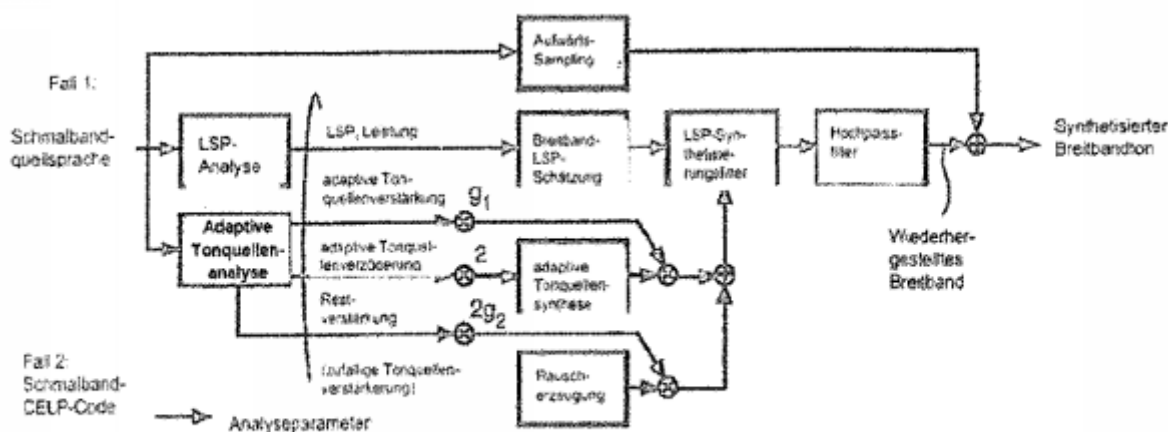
Fall 1:

Schmalbandquellsprache

Aufwärts-Sampling

LSP-Analyse

LSP, Leistung

Breitband-LSP-Schätzung

LSP-Synthetisierungsfilter

Hochpassfilter

Synthetisierter Breitbandton

adaptive Tonquellenverstärkung

$g_1$

Adaptive Tonquellenanalyse

adaptive Tonquellenverzögerung

2

adaptive Tonquellensynthese

Restverstärkung

$2g_2$

Wiederhergestelltes Breitband

Fall 2: Schmalband-CELP-Code

(zufällige Tonquellenverstärkung)

Rauscherzeugung

Analyseparameter